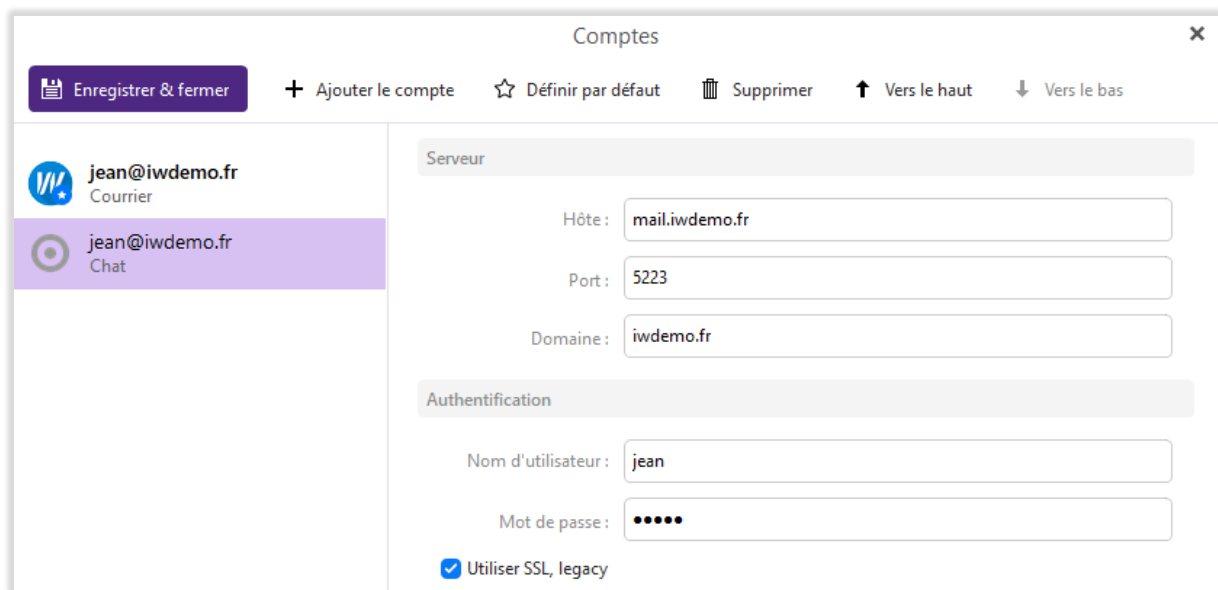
Comptes

×

Enregistrer & fermer

+ Ajouter le compte

Définir par défaut

Supprimer

Vers le haut

Vers le bas

jean@iwdemo.fr
Courrier

jean@iwdemo.fr
Chat

Serveur

Hôte : mail.iwdemo.fr

Port : 5223

Domaine : iwdemo.fr

Authentification

Nom d'utilisateur : jean

Mot de passe : •••••

Utiliser SSL, legacy